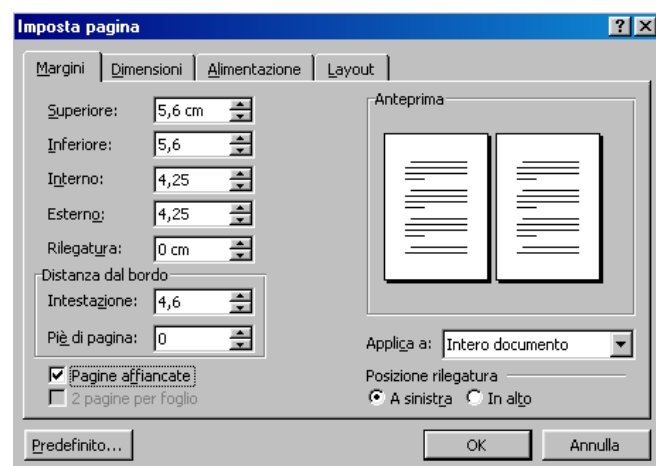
Imposta pagina

?

Margini | Dimensioni | Alimentazione | Layout

Superiore: 5,6 cm

Inferiore: 5,6

Interno: 4,25

Esterno: 4,25

Rilegatura: 0 cm

Distanza dal bordo

Intestazione: 4,6

Piè di pagina: 0

Pagine affiancate

2 pagine per foglio

Anteprima

Applica a: Intero documento

Posizione rilegatura

A sinistra In alto

Predefinito...

OK

Annulla